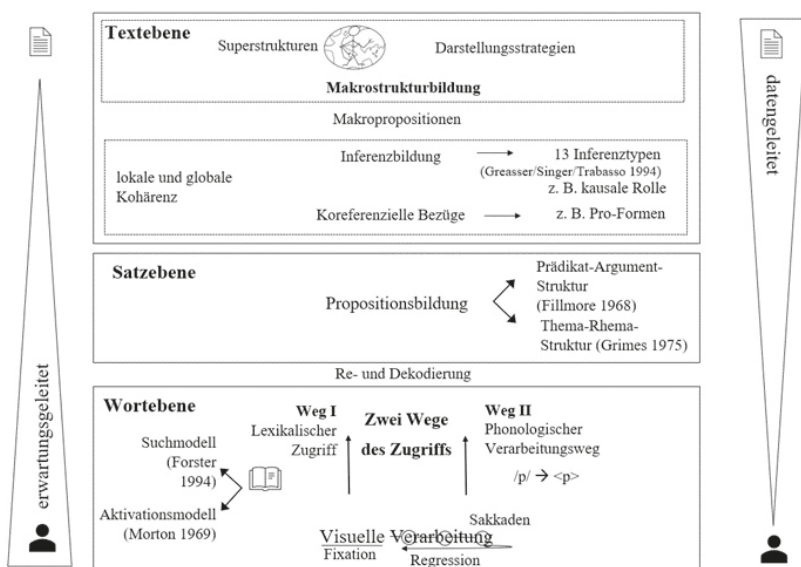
erwartungsgeleitet

Textebene

Superstrukturen

Darstellungsstrategien

Makrostrukturbildung

Makropropositionen

lokale und globale Kohärenz

Inferenzbildung → 13 Inferenztypen (Greasser/Singer/Trabasso 1994) z. B. kausale Rolle

Koreferenzielle Bezüge → z. B. Pro-Formen

Satzebene

Propositionsbildung

Prädikat-Argument-Struktur (Fillmore 1968)

Thema-Rhema-Struktur (Grimes 1975)

Re- und Dekodierung

Wortebene

Suchmodell (Forster 1994)

Aktivationsmodell (Morton 1969)

Weg I Lexikalischer Zugriff

Zwei Wege des Zugriffs

Weg II Phonologischer Verarbeitungsweg

/p/ → <p>

Sakkaden

Visuelle Verarbeitung

Fixation

Regression

datengeleitet